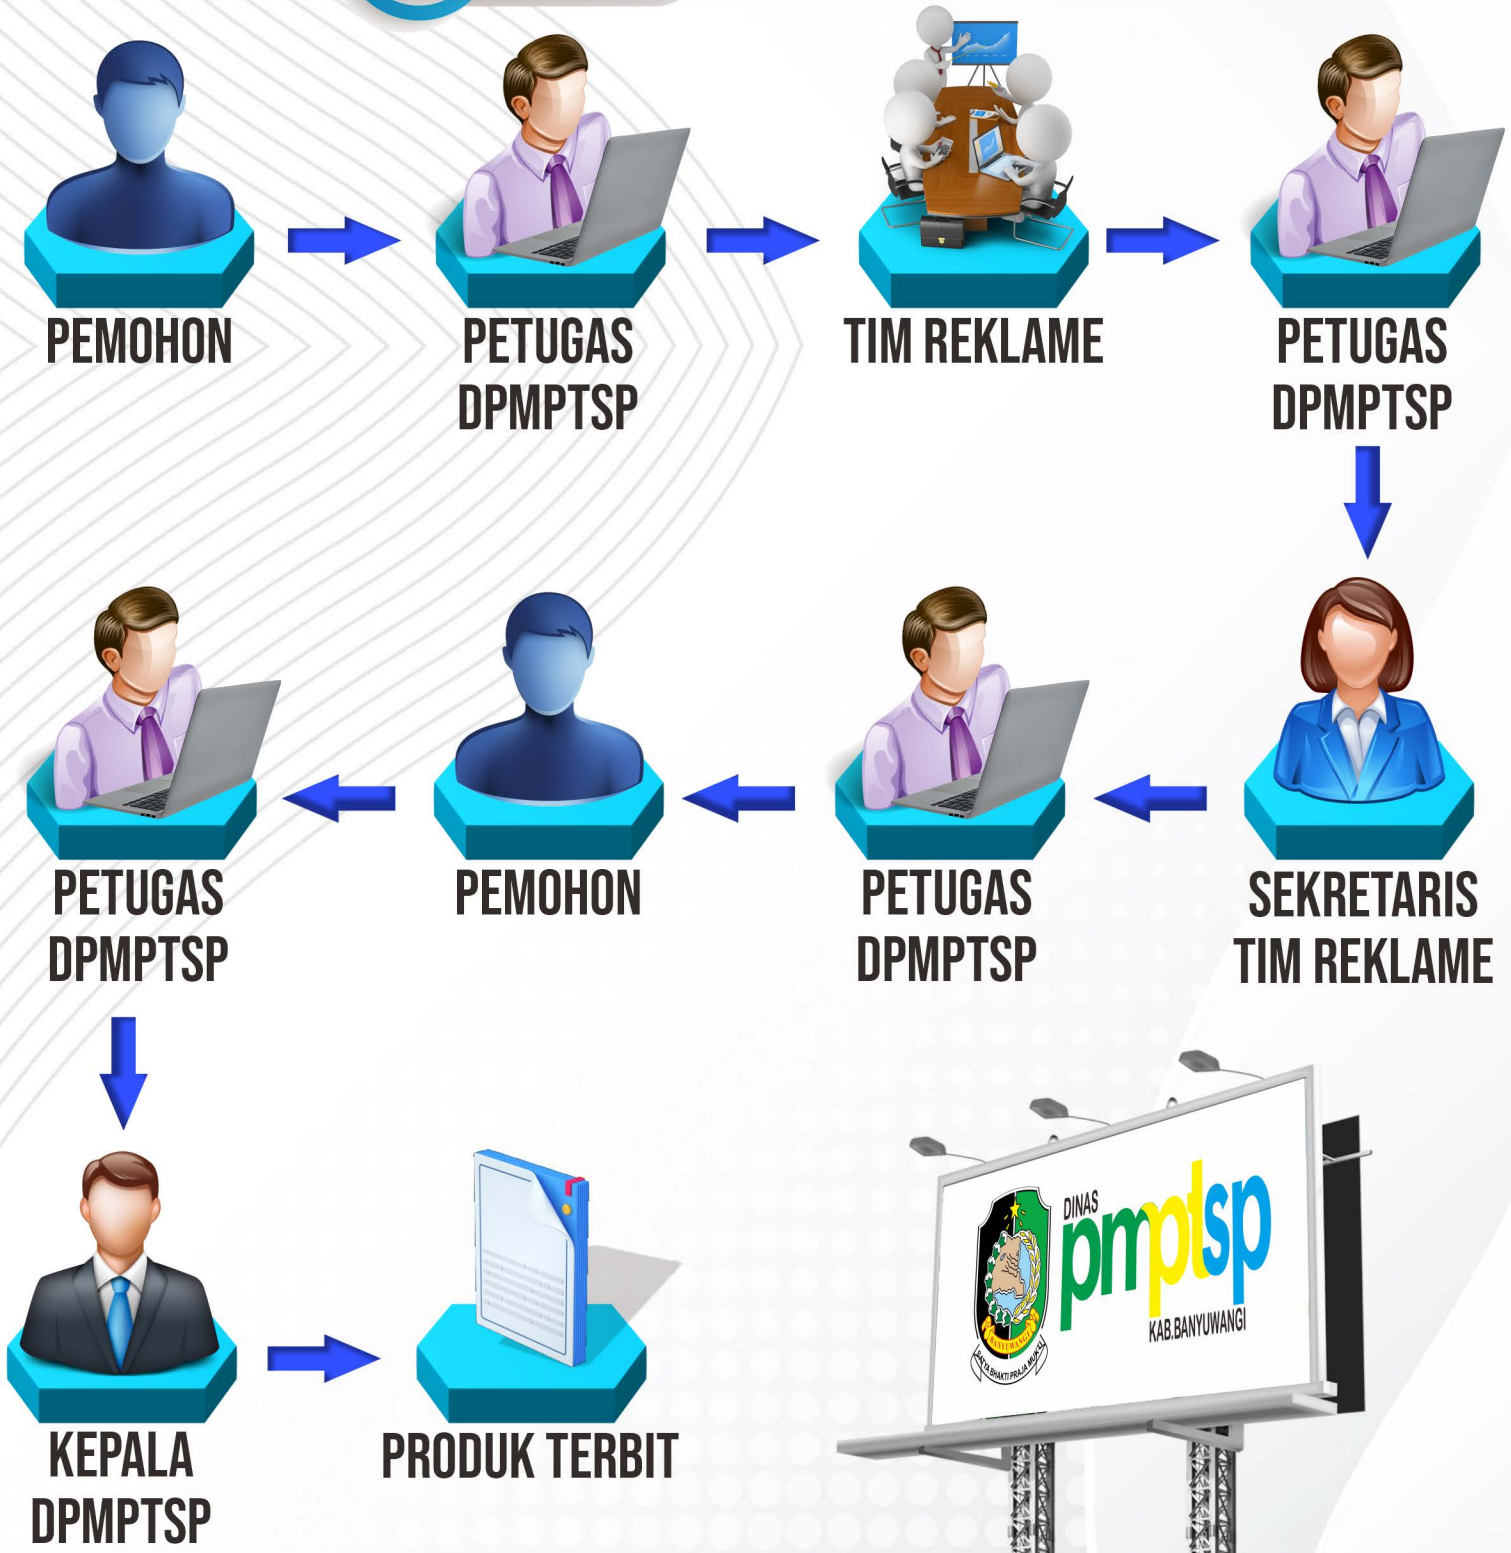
PEMOHON

PETUGAS DPMPTSP

TIM REKLAME

PETUGAS DPMPTSP

PETUGAS DPMPTSP

PEMOHON

PETUGAS DPMPTSP

SEKRETARIS TIM REKLAME

KEPALA DPMPTSP

PRODUK TERBIT

DINAS pmptsp KAB.BANYUWANGI

BANYUWANGI
SATYA BHAKTI PRAJA MUKTI